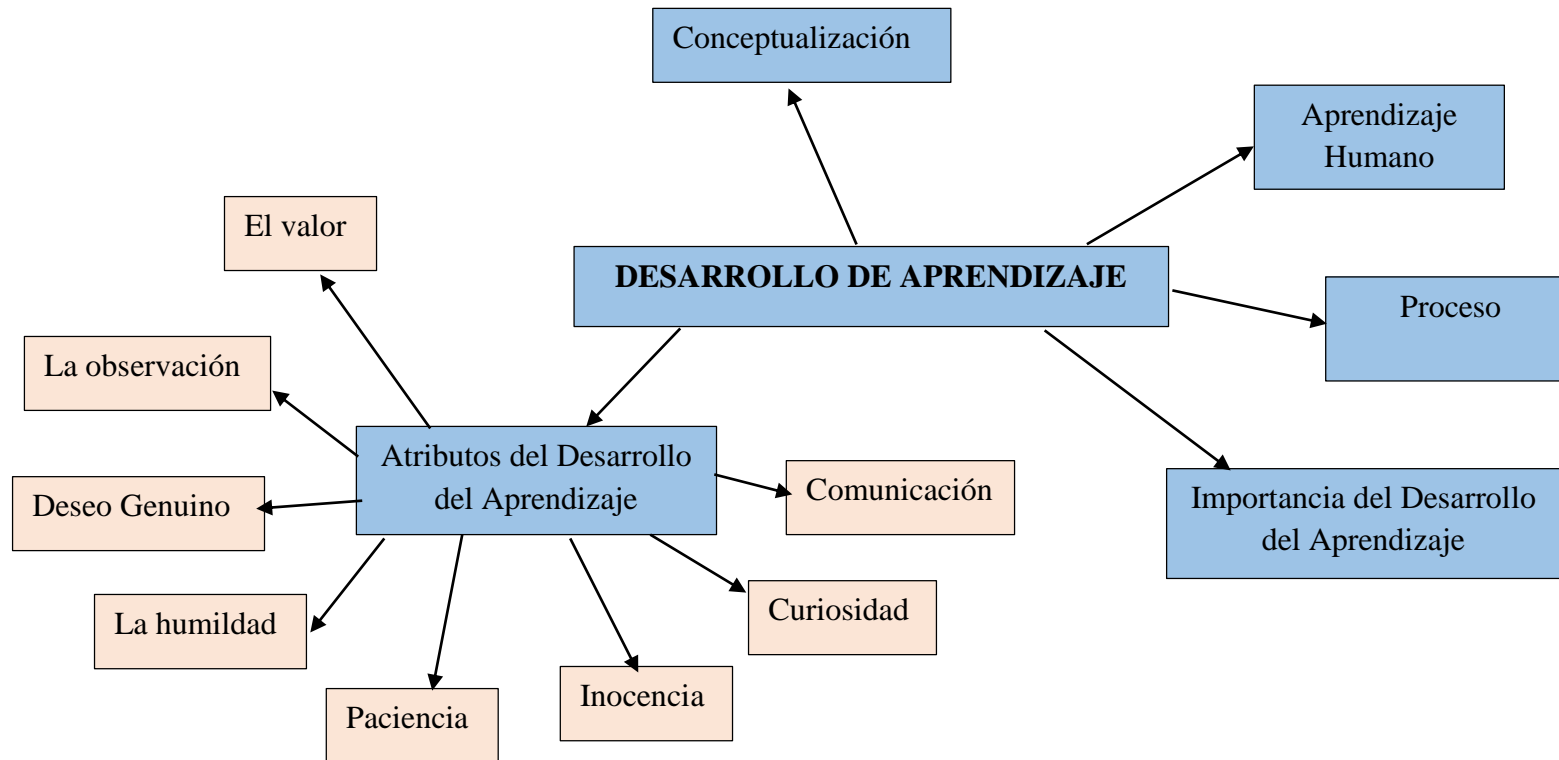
Conceptualización

Aprendizaje Humano

El valor

DESARROLLO DE APRENDIZAJE

Proceso

La observación

Atributos del Desarrollo del Aprendizaje

Comunicación

Importancia del Desarrollo del Aprendizaje

Deseo Genuino

Curiosidad

La humildad

Inocencia

Paciencia